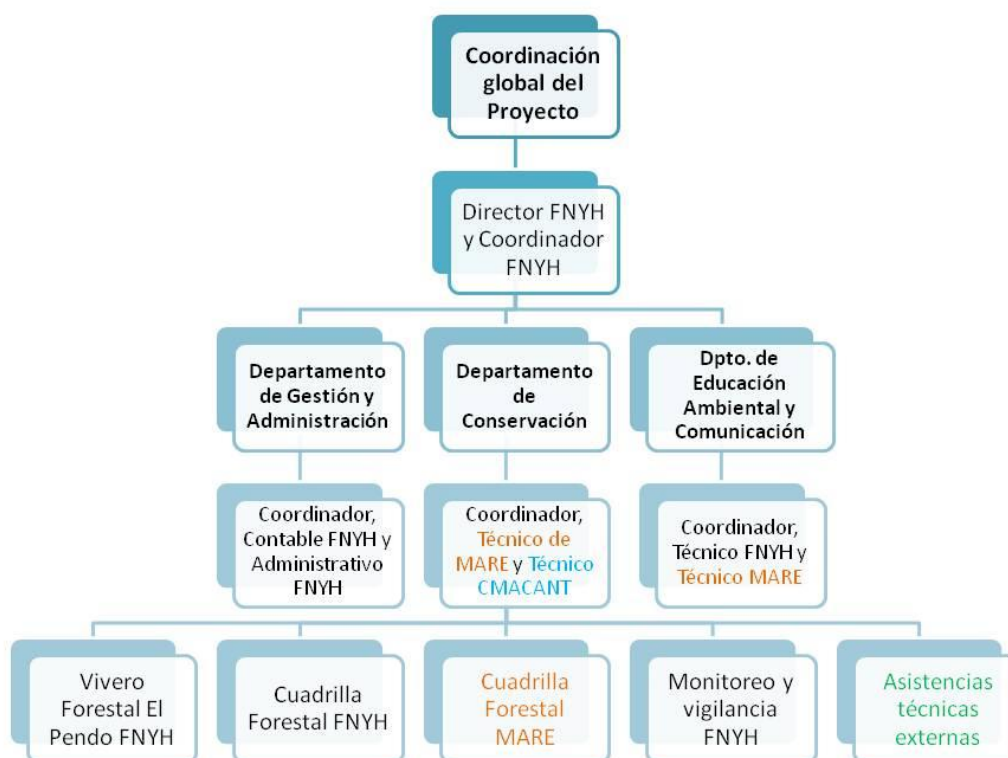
Coordinación global del Proyecto

Director FNYH y Coordinador FNYH

Departamento de Gestión y Administración

Departamento de Conservación

Dpto. de Educación Ambiental y Comunicación

Coordinador, Contable FNYH y Administrativo FNYH

Coordinador, Técnico de MARE y Técnico CMACANT

Coordinador, Técnico FNYH y Técnico MARE

Vivero Forestal El Pendo FNYH

Cuadrilla Forestal FNYH

Cuadrilla Forestal MARE

Monitoreo y vigilancia FNYH

Asistencias técnicas externas